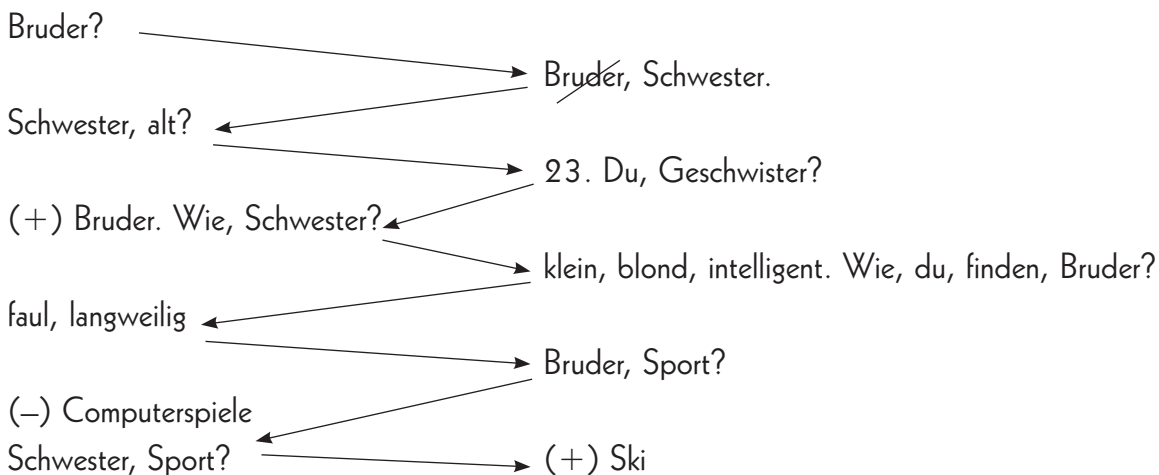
Bruder?

Bruder, Schwester.

Schwester, alt?

23. Du, Geschwister?

(+) Bruder. Wie, Schwester?

klein, blond, intelligent. Wie, du, finden, Bruder?

faul, langweilig

Bruder, Sport?

(–) Computerspiele

Schwester, Sport?

(+) Ski